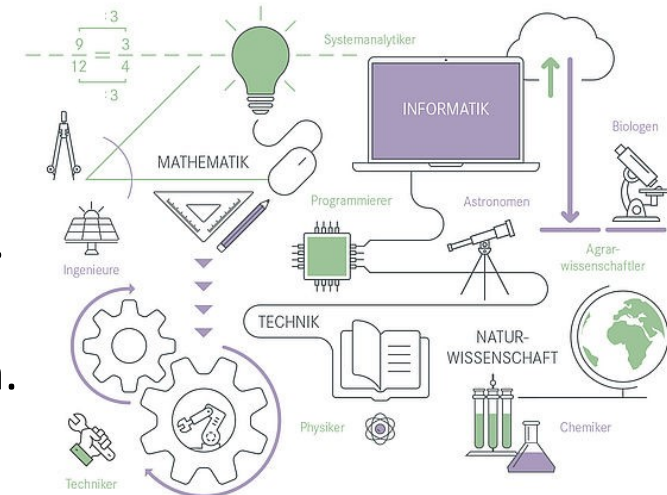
:3
$\frac{9}{12} = \frac{3}{4}$
:3

Systemanalytiker

INFORMATIK

Biologen

MATHEMATIK

Programmierer

Astronomen

Ingenieure

Agrarwissenschaftler

TECHNIK

NATURWISSENSCHAFT

Physiker

Chemiker

Techniker